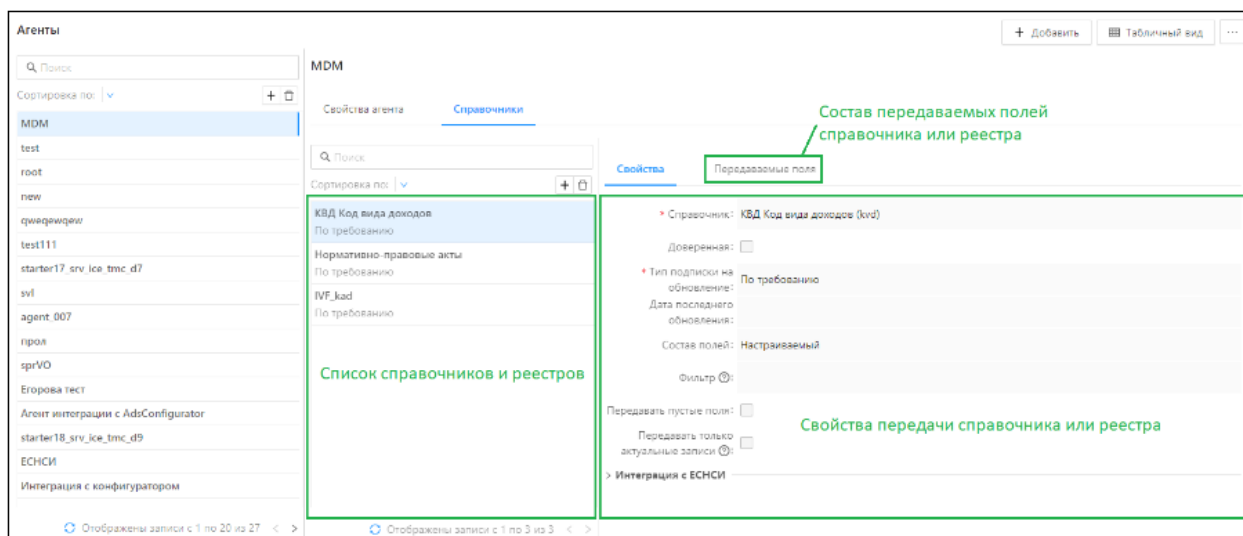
Агенты

+ Добавить    Табличный вид    ···

Поиск

Сортировка по:

MDM
test
root
new
qweqewqew
test111
starter17_srv_ice_tmc_d7
svl
agent_007
прол
sprVO
Егорова тест
Агент интеграции с AdsConfigurator
starter18_srv_ice_tmc_d9
ЕСНСИ
Интеграция с конфигуратором

Отображены записи с 1 по 20 из 27

MDM

Свойства агента    Справочники

Состав передаваемых полей справочника или реестра

Поиск

Сортировка по:

КВД Код вида доходов
По требованию
Нормативно-правовые акты
По требованию
IVF_kad
По требованию

Список справочников и реестров

Отображены записи с 1 по 3 из 3

Свойства    Передаваемые поля

* Справочник: КВД Код вида доходов (kvd)

Доверенная:

* Тип подписки на обновление: По требованию

Дата последнего обновления:

Состав полей: Настраиваемый

Фильтр ⓘ:

Передавать пустые поля:

Передавать только актуальные записи ⓘ:

Свойства передачи справочника или реестра

> Интеграция с ЕСНСИ